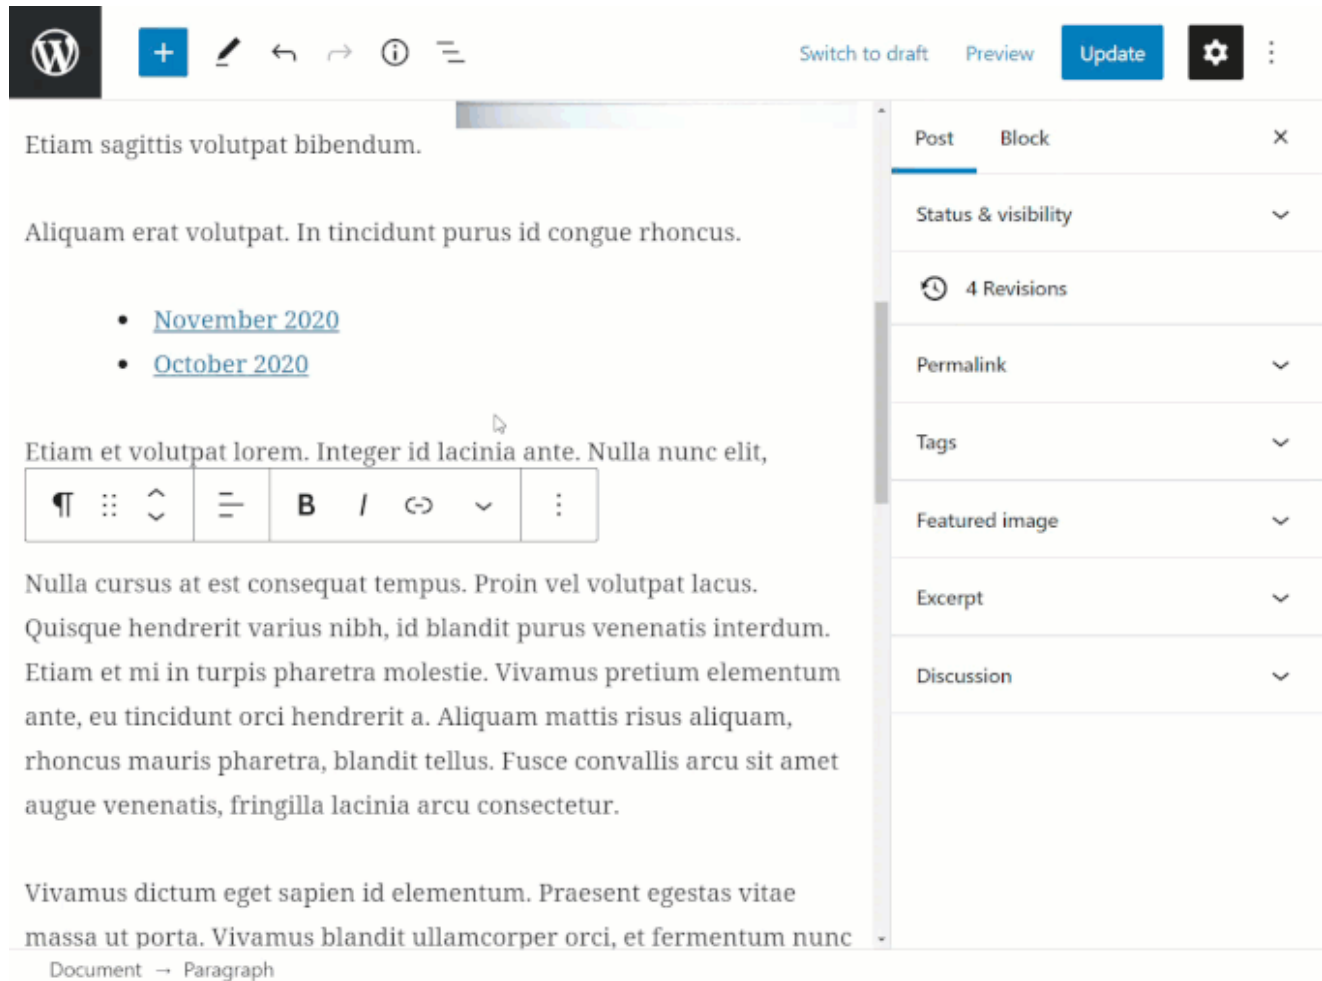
Switch to draft Preview Update

Etiam sagittis volutpat bibendum.

Aliquam erat volutpat. In tincidunt purus id congue rhoncus.

- November 2020
- October 2020

Etiam et volutpat lorem. Integer id lacinia ante. Nulla nunc elit,

¶ B I

Nulla cursus at est consequat tempus. Proin vel volutpat lacus. Quisque hendrerit varius nibh, id blandit purus venenatis interdum. Etiam et mi in turpis pharetra molestie. Vivamus pretium elementum ante, eu tincidunt orci hendrerit a. Aliquam mattis risus aliquam, rhoncus mauris pharetra, blandit tellus. Fusce convallis arcu sit amet augue venenatis, fringilla lacinia arcu consectetur.

Vivamus dictum eget sapien id elementum. Praesent egestas vitae massa ut porta. Vivamus blandit ullamcorper orci, et fermentum nunc

Post Block ×

Status & visibility

4 Revisions

Permalink

Tags

Featured image

Excerpt

Discussion

Document → Paragraph